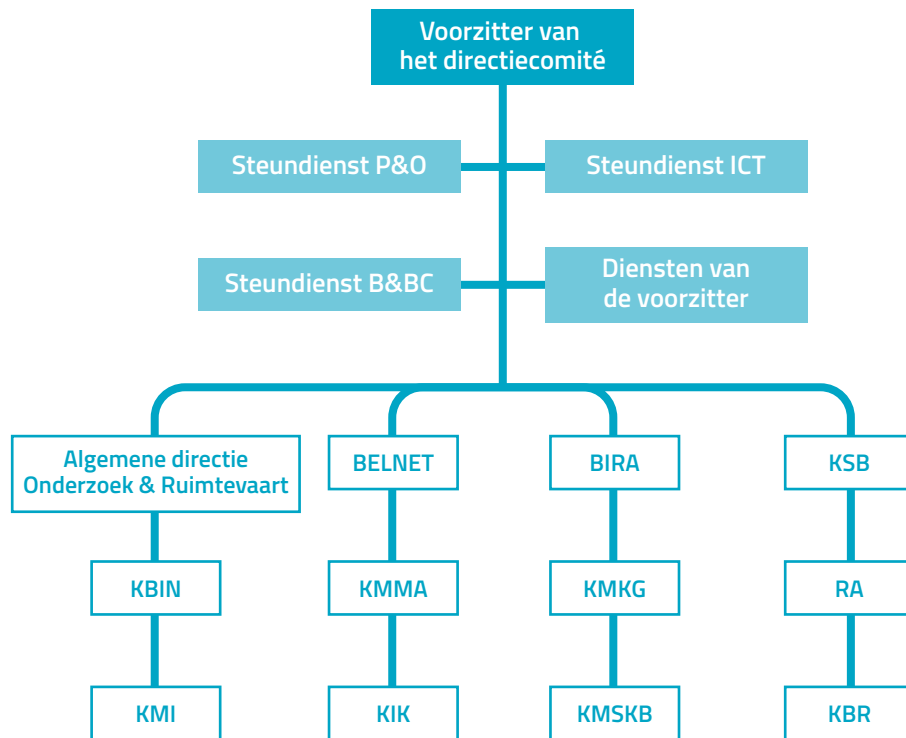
Voorzitter van het directiecomité

Steundienst P&O

Steundienst ICT

Steundienst B&BC

Diensten van de voorzitter

Algemene directie Onderzoek & Ruimtevaart

KBIN

KMI

BELNET

KMMA

KIK

BIRA

KMKG

KMSKB

KSB

RA

KBR